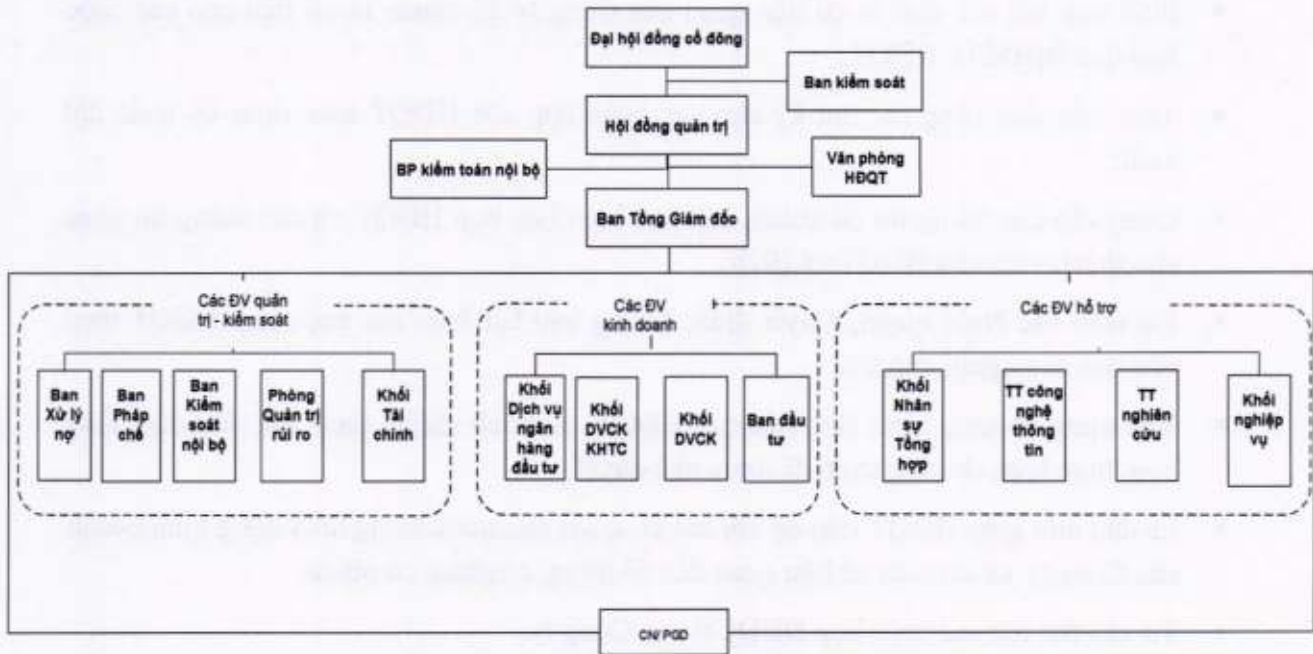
Đại hội đồng cổ đông

Ban kiểm soát

Hội đồng quản trị

BP kiểm toán nội bộ

Văn phòng HĐQT

Ban Tổng Giám đốc

Các ĐV quản trị - kiểm soát

Ban Xử lý nợ

Ban Pháp chế

Ban Kiểm soát nội bộ

Phòng Quản trị rủi ro

Khối Tài chính

Các ĐV kinh doanh

Khối Dịch vụ ngân hàng đầu tư

Khối DVCK KHTC

Khối DVCK

Ban đầu tư

Các ĐV hỗ trợ

Khối Nhân sự Tổng hợp

TT công nghệ thông tin

TT nghiên cứu

Khối nghiệp vụ

CN/ PGD